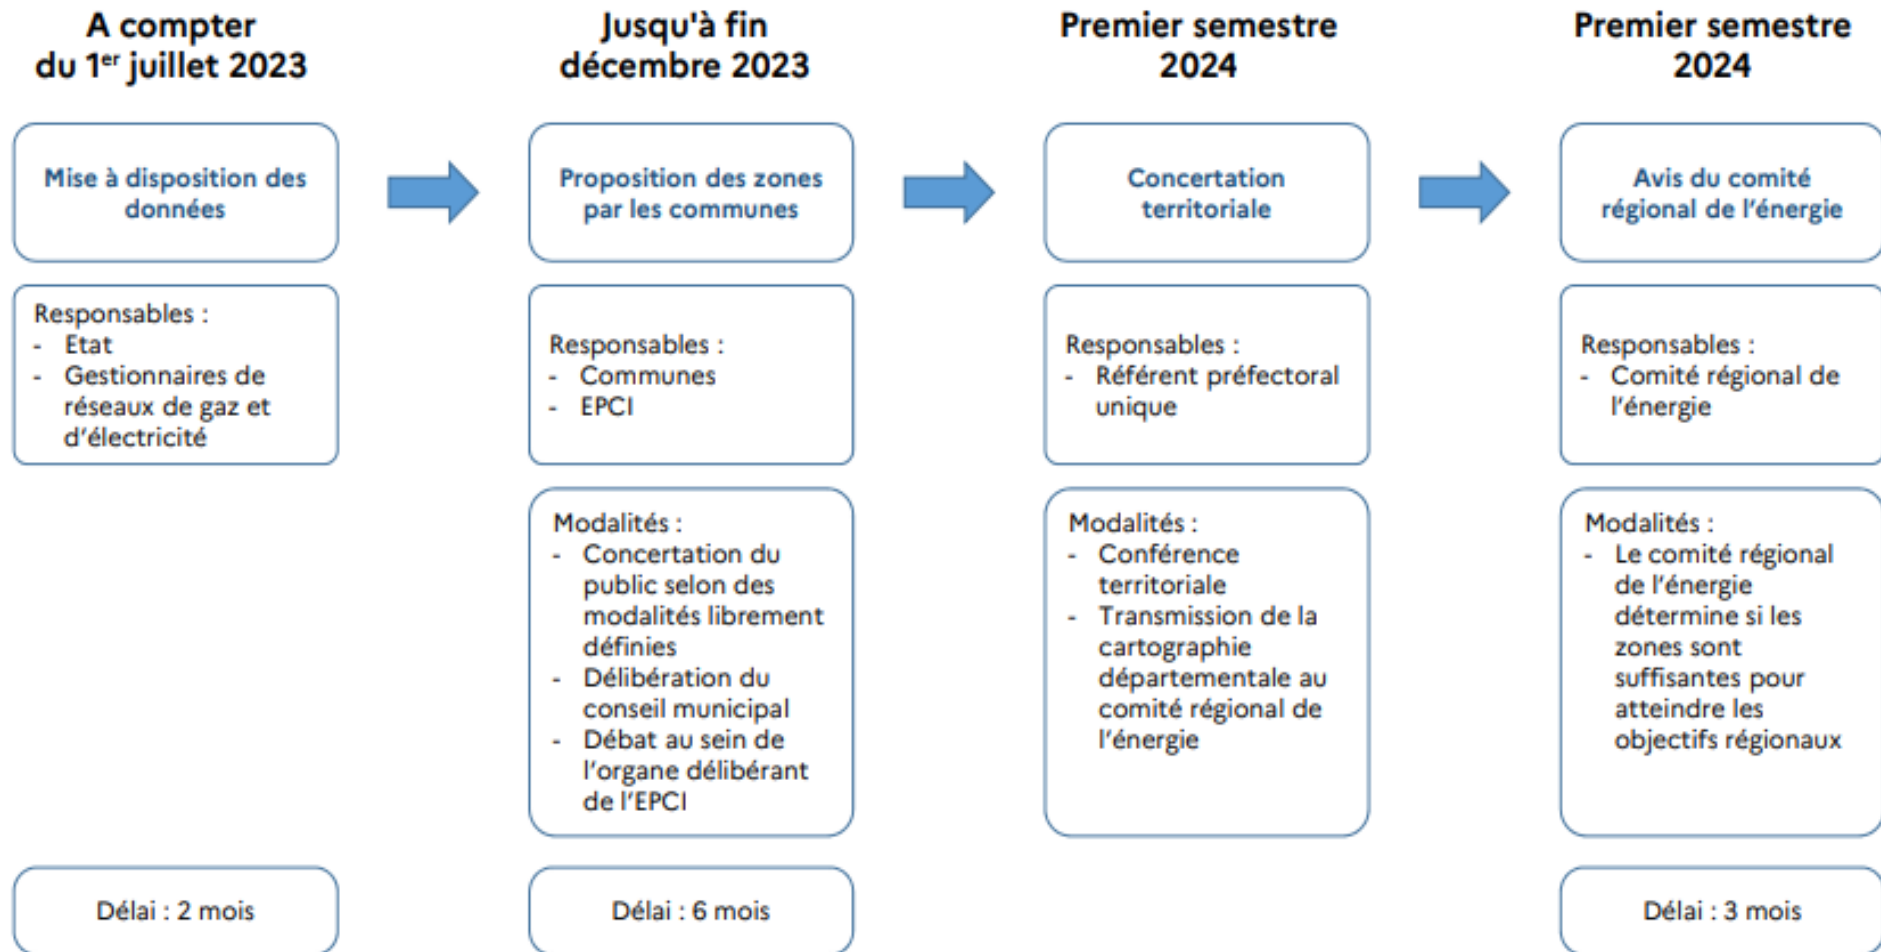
A compter du 1$^{er}$ juillet 2023

Mise à disposition des données

Responsables :
- Etat
- Gestionnaires de réseaux de gaz et d'électricité

Délai : 2 mois

Jusqu'à fin décembre 2023

Proposition des zones par les communes

Responsables :
- Communes
- EPCI

Modalités :
- Concertation du public selon des modalités librement définies
- Délibération du conseil municipal
- Débat au sein de l'organe délibérant de l'EPCI

Délai : 6 mois

Premier semestre 2024

Concertation territoriale

Responsables :
- Référent préfectoral unique

Modalités :
- Conférence territoriale
- Transmission de la cartographie départementale au comité régional de l'énergie

Premier semestre 2024

Avis du comité régional de l'énergie

Responsables :
- Comité régional de l'énergie

Modalités :
- Le comité régional de l'énergie détermine si les zones sont suffisantes pour atteindre les objectifs régionaux

Délai : 3 mois